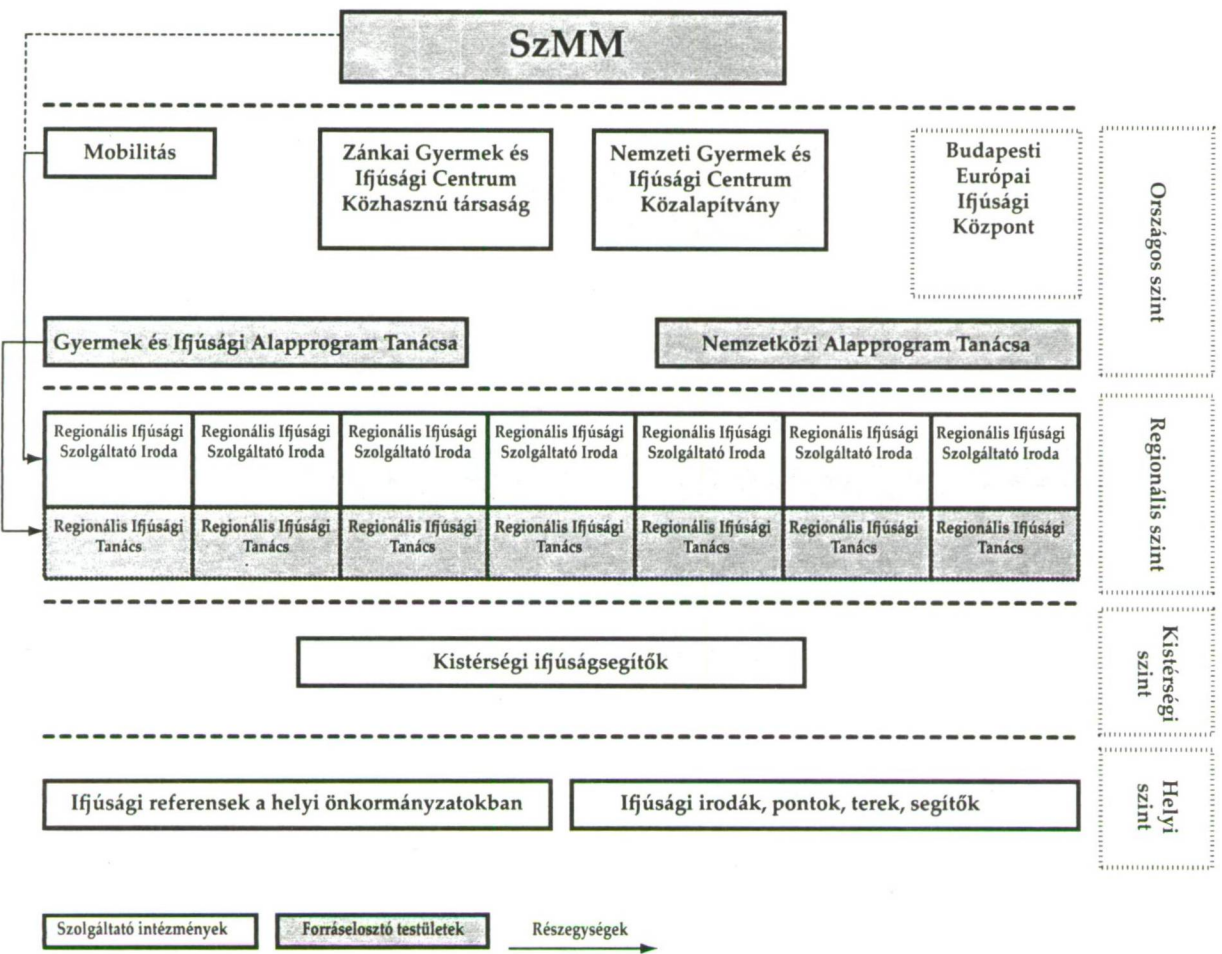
SzMM

Mobilitás

Zánkai Gyermek és Ifjúsági Centrum Közhasznú társaság

Nemzeti Gyermek és Ifjúsági Centrum Közalapítvány

Budapesti Európai Ifjúsági Központ

Országos szint

Gyermek és Ifjúsági Alapprogram Tanácsa

Nemzetközi Alapprogram Tanácsa

| Regionális Ifjúsági Szolgáltató Iroda | Regionális Ifjúsági Szolgáltató Iroda | Regionális Ifjúsági Szolgáltató Iroda | Regionális Ifjúsági Szolgáltató Iroda | Regionális Ifjúsági Szolgáltató Iroda | Regionális Ifjúsági Szolgáltató Iroda | Regionális Ifjúsági Szolgáltató Iroda |
|---|---|---|---|---|---|---|
| Regionális Ifjúsági Tanács | Regionális Ifjúsági Tanács | Regionális Ifjúsági Tanács | Regionális Ifjúsági Tanács | Regionális Ifjúsági Tanács | Regionális Ifjúsági Tanács | Regionális Ifjúsági Tanács |

Regionális szint

Kistérségi ifjúságsegítők

Kistérségi szint

Ifjúsági referensek a helyi önkormányzatokban

Ifjúsági irodák, pontok, terek, segítők

Helyi szint

Szolgáltató intézmények

Forráselosztó testületek

Részegységek